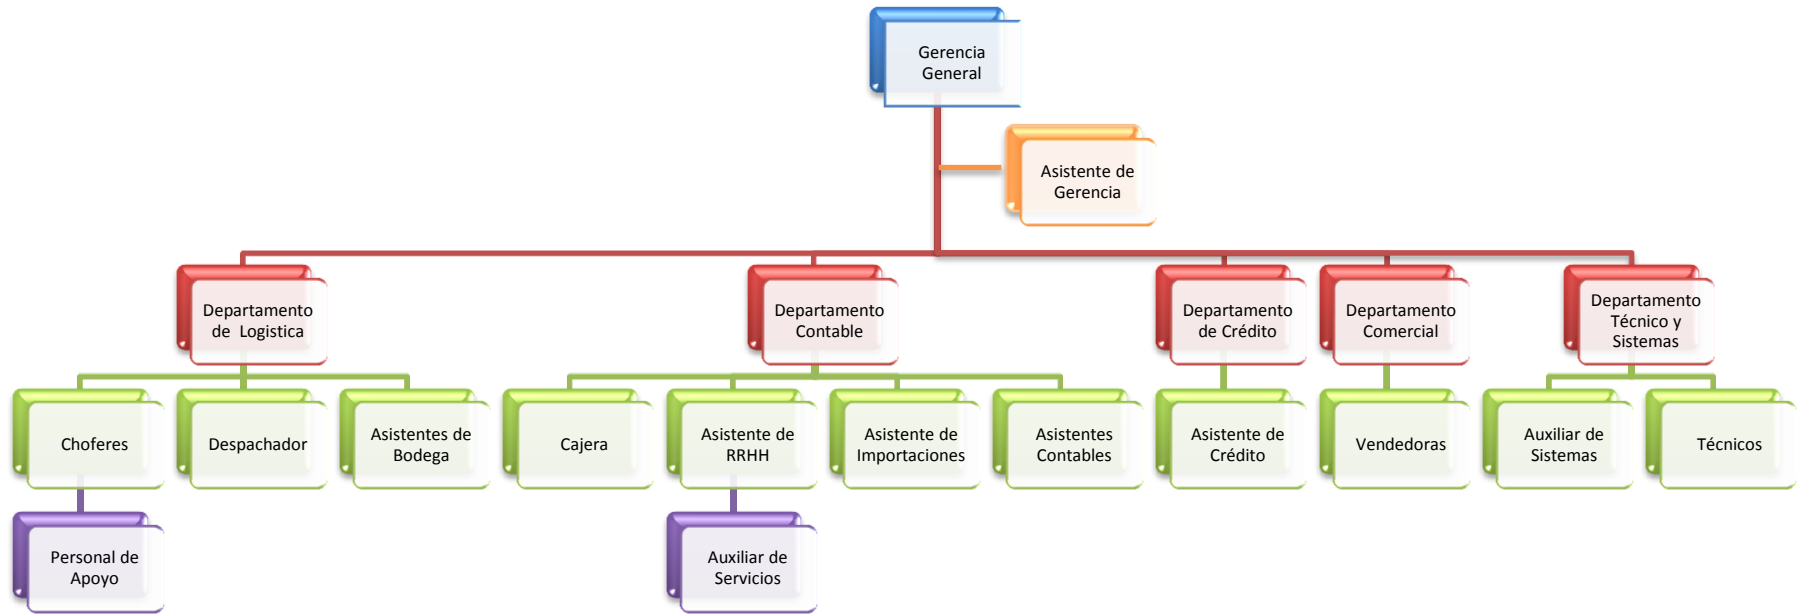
Gerencia General

Asistente de Gerencia

Departamento de Logistica

Departamento Contable

Departamento de Crédito

Departamento Comercial

Departamento Técnico y Sistemas

Choferes

Despachador

Asistentes de Bodega

Cajera

Asistente de RRHH

Asistente de Importaciones

Asistentes Contables

Asistente de Crédito

Vendedoras

Auxiliar de Sistemas

Técnicos

Personal de Apoyo

Auxiliar de Servicios